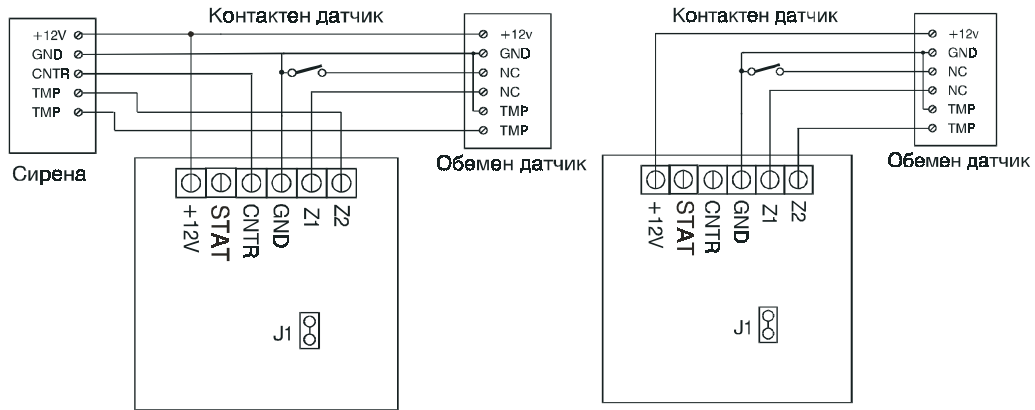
Контактен датчик

+12V
GND
CNTR
TMP
TMP

Сирена

+12v
GND
NC
NC
TMP
TMP

Обемен датчик

+12V
STAT
CNTR
GND
Z1
Z2

J1

Контактен датчик

+12v
GND
NC
NC
TMP
TMP

Обемен датчик

+12V
STAT
CNTR
GND
Z1
Z2

J1